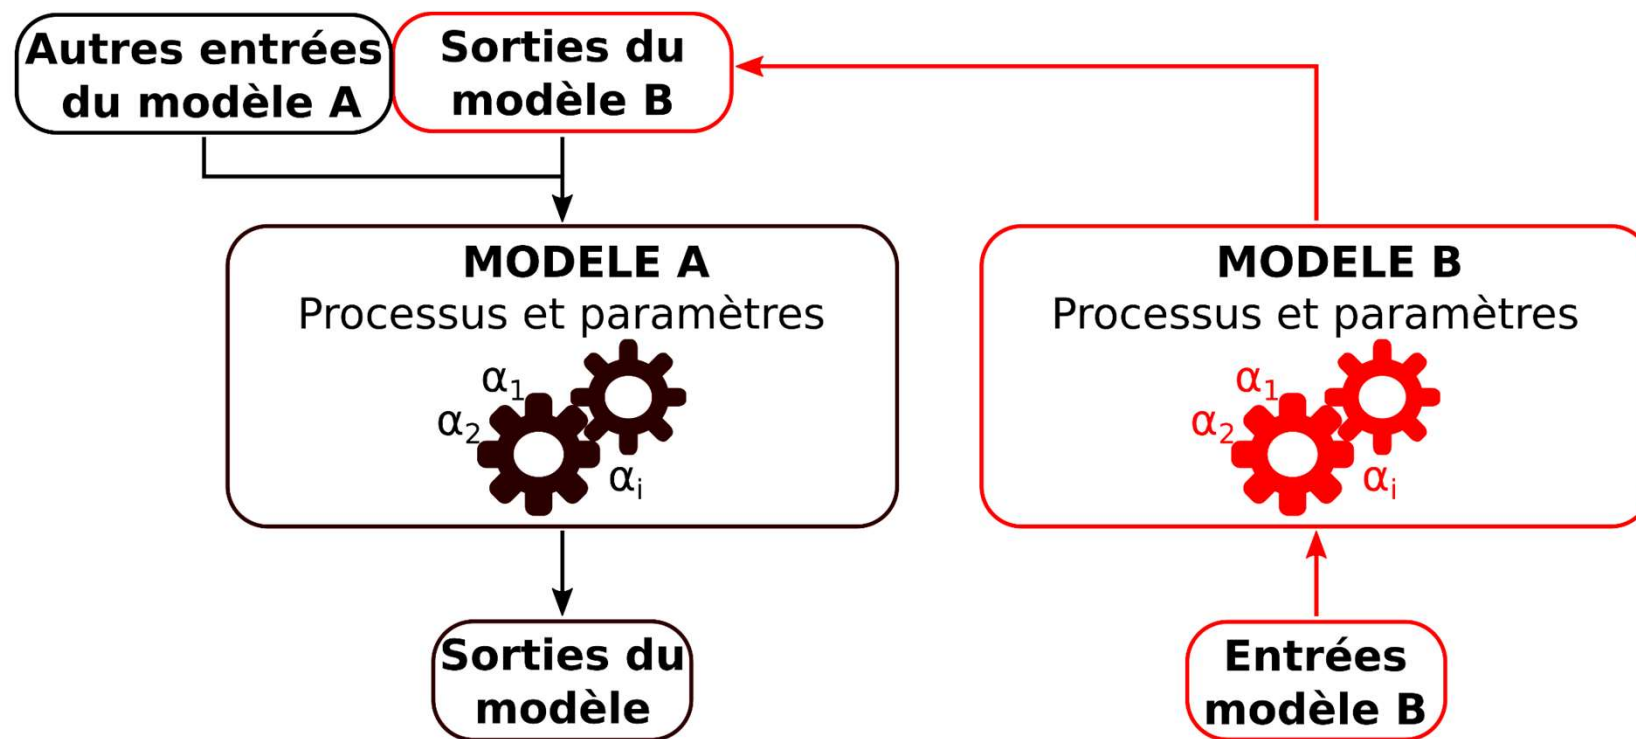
Autres entrées du modèle A

Sorties du modèle B

MODELE A
Processus et paramètres
$\alpha_1$
$\alpha_2$
$\alpha_i$

MODELE B
Processus et paramètres
$\alpha_1$
$\alpha_2$
$\alpha_i$

Sorties du modèle

Entrées modèle B